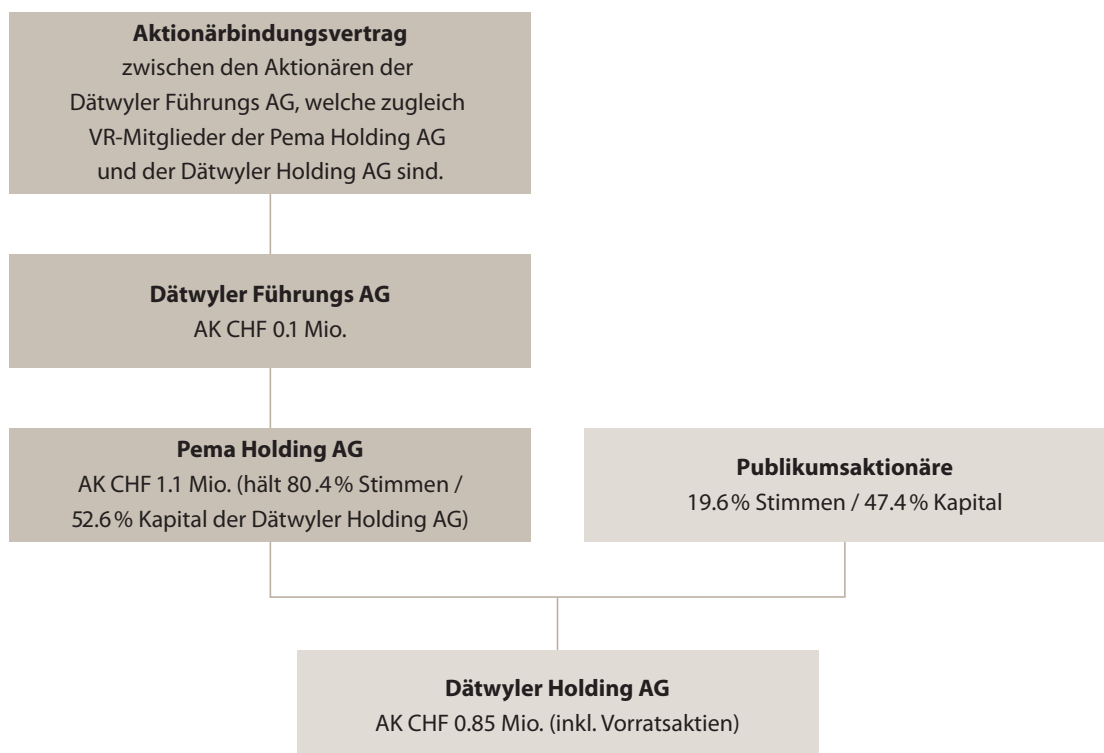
**Aktionärbindungsvertrag**
zwischen den Aktionären der Dätwyler Führungs AG, welche zugleich VR-Mitglieder der Pema Holding AG und der Dätwyler Holding AG sind.

**Dätwyler Führungs AG**
AK CHF 0.1 Mio.

**Pema Holding AG**
AK CHF 1.1 Mio. (hält 80.4% Stimmen / 52.6% Kapital der Dätwyler Holding AG)

**Publikumsaktionäre**
19.6% Stimmen / 47.4% Kapital

**Dätwyler Holding AG**
AK CHF 0.85 Mio. (inkl. Vorratsaktien)